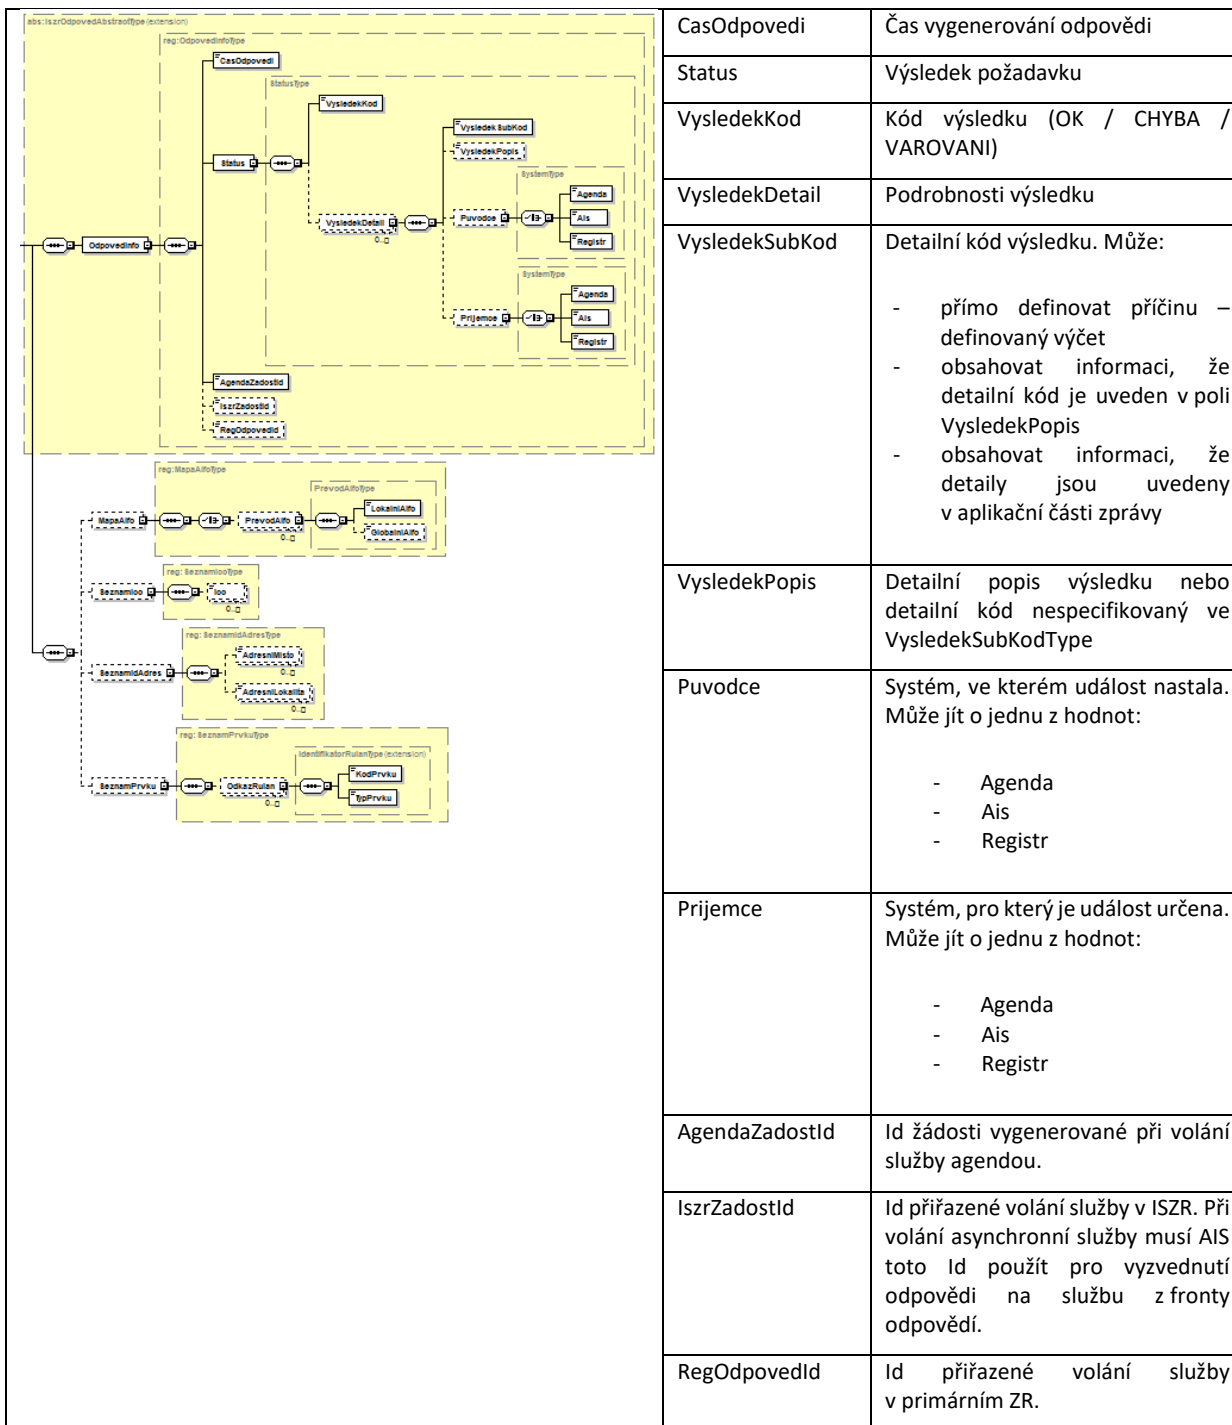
abs:IszrOdpovedAbstractType (extension)
reg:OdpovedInfoType
CasOdpovedi
StatusType
Status
VysledekKod
VysledekSubKod
VysledekPopis
SystemType
VysledekDetail
0..∞
Puvodce
Agenda
Ais
Registr
SystemType
Prijemce
Agenda
Ais
Registr
OdpovedInfo
AgendaZadostId
IszrZadostId
RegOdpovedId
reg:MapaAifoType
PrevodAifoType
MapaAifo
PrevodAifo
0..∞
LokalniAifo
GlobalniAifo
reg: SeznamIooType
SeznamIoo
Ioo
0..∞
reg: SeznamIdAdresType
SeznamIdAdres
AdresniMisto
0..∞
AdresniLokalita
0..∞
reg: SeznamPrvkuType
IdentifikatorRuianType (extension)
SeznamPrvku
OdkazRuian
0..∞
KodPrvku
TypPrvku

| CasOdpovedi | Čas vygenerování odpovědi |
|---|---|
| Status | Výsledek požadavku |
| VysledekKod | Kód výsledku (OK / CHYBA / VAROVANI) |
| VysledekDetail | Podrobnosti výsledku |
| VysledekSubKod | Detailní kód výsledku. Může: - přímo definovat příčinu – definovaný výčet - obsahovat informaci, že detailní kód je uveden v poli VysledekPopis - obsahovat informaci, že detaily jsou uvedeny v aplikační části zprávy |
| VysledekPopis | Detailní popis výsledku nebo detailní kód nespecifikovaný ve VysledekSubKodType |
| Puvodce | Systém, ve kterém událost nastala. Může jít o jednu z hodnot: - Agenda - Ais - Registr |
| Prijemce | Systém, pro který je událost určena. Může jít o jednu z hodnot: - Agenda - Ais - Registr |
| AgendaZadostId | Id žádosti vygenerované při volání služby agendou. |
| IszrZadostId | Id přiřazené volání služby v ISZR. Při volání asynchronní služby musí AIS toto Id použít pro vyzvednutí odpovědi na službu z fronty odpovědí. |
| RegOdpovedId | Id přiřazené volání služby v primárním ZR. |